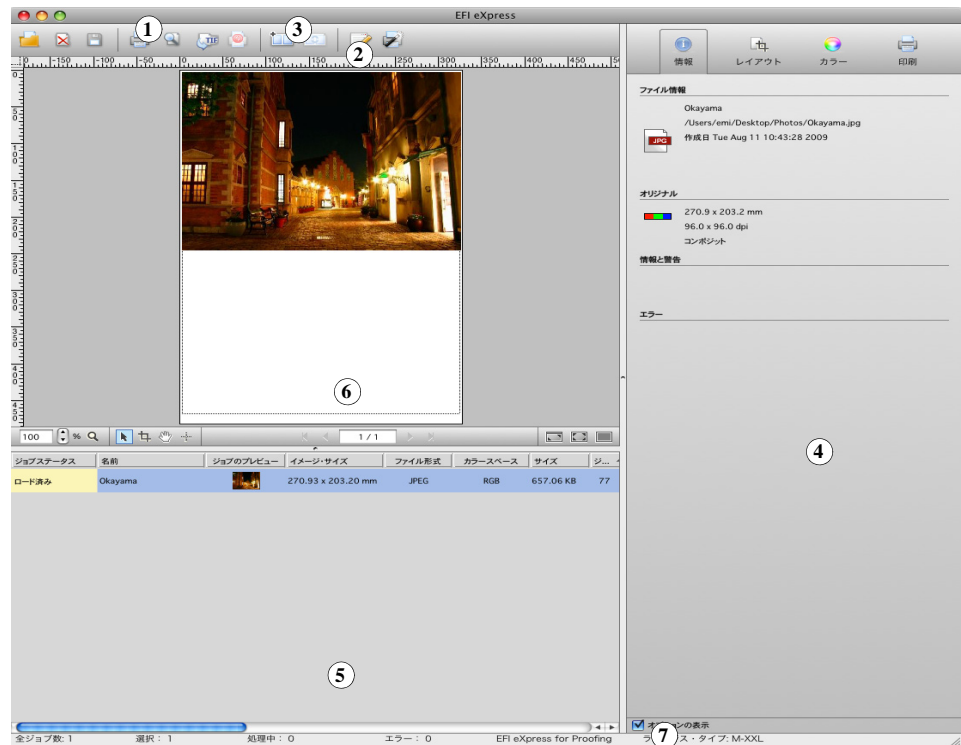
EFI eXpress

1 3 2

0 -150 -100 -50 0 50 100 150 200 250 300 350 400 450

情報 レイアウト カラー 印刷

ファイル情報

Okayama
/Users/emi/Desktop/Photos/Okayama.jpg
作成日 Tue Aug 11 10:43:28 2009

JPG

オリジナル

270.9 x 203.2 mm
96.0 x 96.0 dpi
コンポジット

情報と警告

エラー

6

4

100 %

1 / 1

| ジョブステータス | 名前 | ジョブのプレビュー | イメージ・サイズ | ファイル形式 | カラースペース | サイズ | ジ... |
|---|---|---|---|---|---|---|---|
| ロード済み | Okayama | | 270.93 x 203.20 mm | JPEG | RGB | 657.06 KB | 77 |

5

オ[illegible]ンの表示

全ジョブ数: 1 選択 : 1 処理中 : 0 エラー : 0 EFI eXpress for Proofing ラ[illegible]ス・タイプ: M-XXL

7